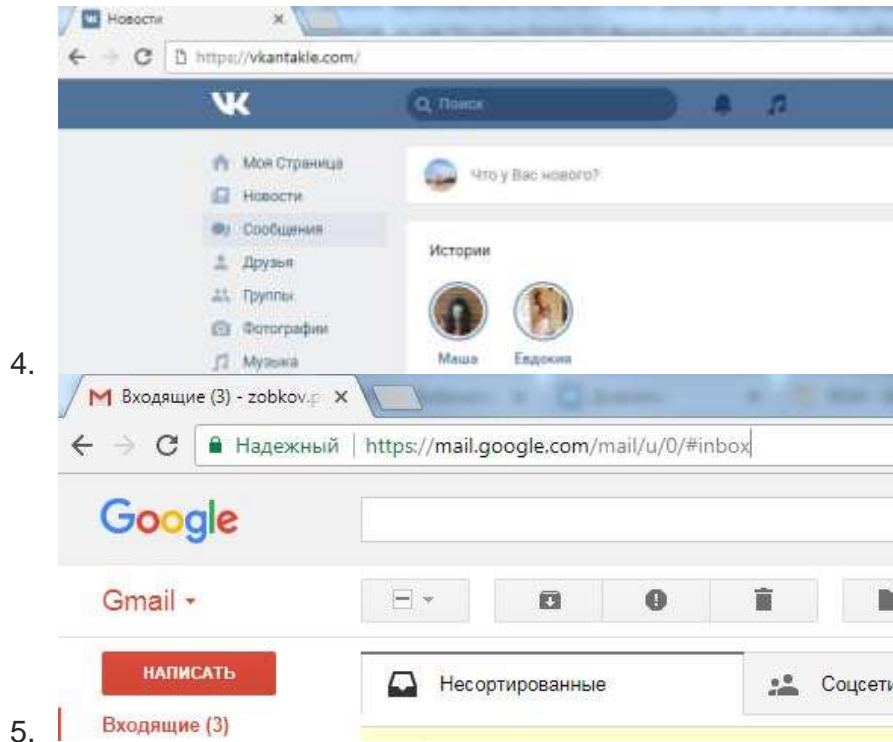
Новости
https://vkantakle.com/
Поиск
Моя Страница
Новости
Сообщения
Друзья
Группы
Фотографии
Музыка
Что у Вас нового?
Истории
Маша
Евдокия
4.
Входящие (3) - zobkov.
Надежный | https://mail.google.com/mail/u/0/#inbox
Google
Gmail
НАПИСАТЬ
Входящие (3)
Несортированные
Соцсети
5.